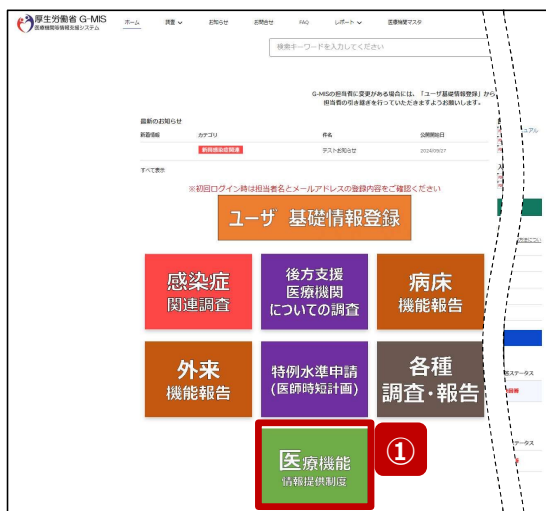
厚生労働省 G-MIS
医療機関等情報支援システム

ホーム 調査 お知らせ お問合せ FAQ レポート 医療機関マスタ

検索キーワードを入力してください

G-MISの担当者に変更がある場合には、「ユーザ基礎情報登録」から担当者の引き継ぎを行っていただきますようお願いします。

最新のお知らせ

| 新着情報 | カテゴリ | 件名 | 公開開始日 |
|---|---|---|---|
| | 新興感染症関連 | テストお知らせ | 2024/09/27 |

すべて表示

※初回ログイン時は担当者名とメールアドレスの登録内容をご確認ください

ユーザ 基礎情報登録

感染症 関連調査

後方支援 医療機関 についての調査

病床 機能報告

外来 機能報告

特例水準申請 (医師時短計画)

各種 調査・報告

医療機能 情報提供制度

①

ュアル

ステータス

テータス